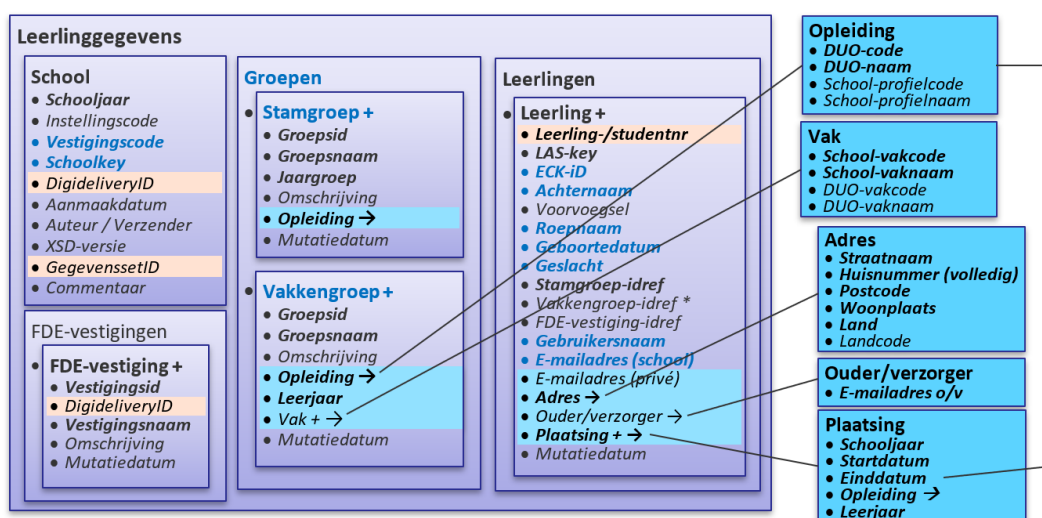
Leerlinggegevens

School
• Schooljaar
• Instellingscode
• Vestigingscode
• Schoolkey
• DigideliveryID
• Aanmaakdatum
• Auteur / Verzender
• XSD-versie
• GegevenssetID
• Commentaar

FDE-vestigingen
• FDE-vestiging +
• Vestigingsid
• DigideliveryID
• Vestigingsnaam
• Omschrijving
• Mutatiedatum

Groepen
• Stamgroep +
• Groepsid
• Groepsnaam
• Jaargroep
• Omschrijving
• Opleiding →
• Mutatiedatum

• Vakkengroep +
• Groepsid
• Groepsnaam
• Omschrijving
• Opleiding →
• Leerjaar
• Vak + →
• Mutatiedatum

Leerlingen
• Leerling +
• Leerling-/studentnr
• LAS-key
• ECK-iD
• Achternaam
• Voorvoegsel
• Roepnaam
• Geboortedatum
• Geslacht
• Stamgroep-idref
• Vakkengroep-idref *
• FDE-vestiging-idref
• Gebruikersnaam
• E-mailadres (school)
• E-mailadres (privé)
• Adres →
• Ouder/verzorger →
• Plaatsing + →
• Mutatiedatum

Opleiding
• DUO-code
• DUO-naam
• School-profielcode
• School-profielnaam

Vak
• School-vakcode
• School-vaknaam
• DUO-vakcode
• DUO-vaknaam

Adres
• Straatnaam
• Huisnummer (volledig)
• Postcode
• Woonplaats
• Land
• Landcode

Ouder/verzorger
• E-mailadres o/v

Plaatsing
• Schooljaar
• Startdatum
• Einddatum
• Opleiding →
• Leerjaar